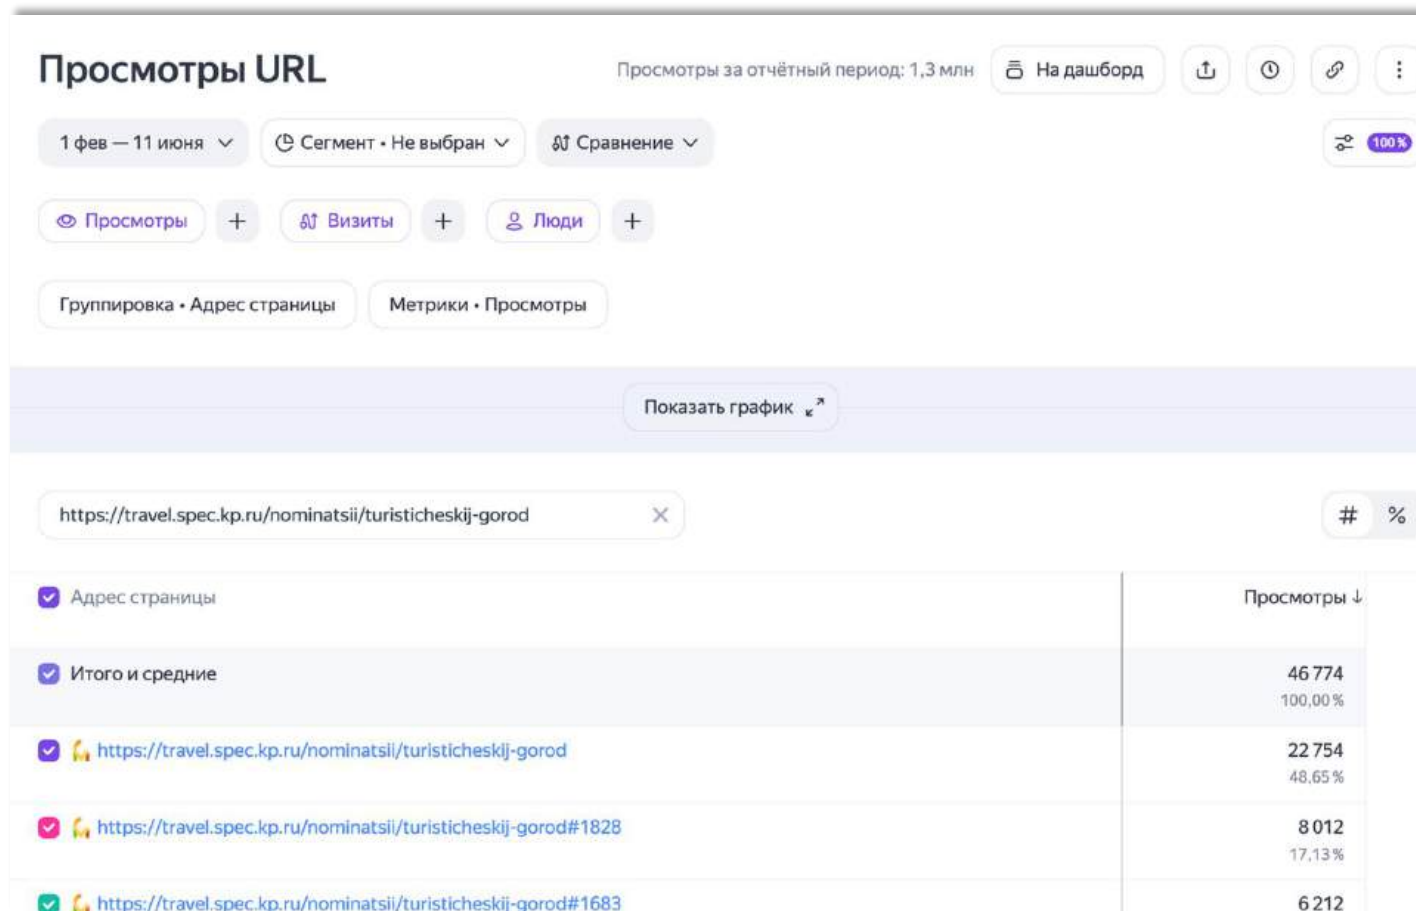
Просмотры URL

Просмотры за отчётный период: 1,3 млн

На дашборд

1 фев — 11 июня

Сегмент • Не выбран

Сравнение

100 %

Просмотры

+

Визиты

+

Люди

+

Группировка • Адрес страницы

Метрики • Просмотры

Показать график

https://travel.spec.kp.ru/nominatsii/turisticheskij-gorod

#

%

| Адрес страницы | Просмотры ↓ |
|---|---|
| Итого и средние | 46 774 100,00 % |
| https://travel.spec.kp.ru/nominatsii/turisticheskij-gorod | 22 754 48,65 % |
| https://travel.spec.kp.ru/nominatsii/turisticheskij-gorod#1828 | 8 012 17,13 % |
| https://travel.spec.kp.ru/nominatsii/turisticheskij-gorod#1683 | 6 212 |